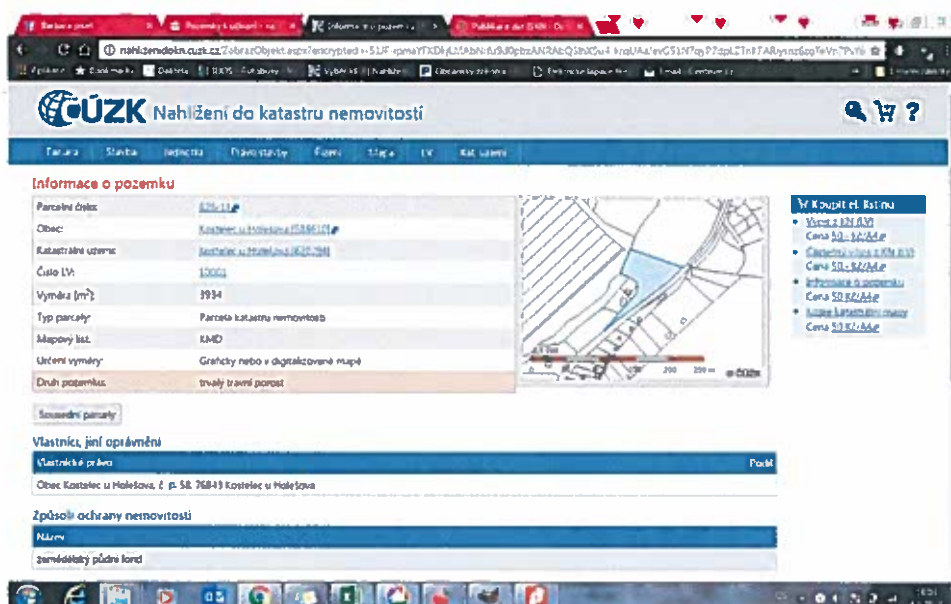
ČÚZK Nahlížení do katastru nemovitostí

Parcela | Stavba | Jednotka | Právo stavby | Řízení | Mapa | LV | Katastrální

Informace o pozemku

| | |
|---|---|
| Parcelní číslo: | 826/11 |
| Obec: | Kostelec u Holešova [588610] |
| Katastrální území: | Kostelec u Holešova [670 294] |
| Číslo LV: | 10001 |
| Výměra [m²]: | 3934 |
| Typ parcely: | Parcela katastru nemovitostí |
| Mapový list: | KMD |
| Určení výměry: | Graficky nebo v digitalizované mapě |
| Druh pozemku: | trvalý travní porost |

Sousední parcely

Koupit el. listinu
- Výpis z KN (LV) Cena 50 - Kč/A4
- Částečný výpis z KN (LV) Cena 50 - Kč/A4
- Informace o pozemku Cena 50 Kč/A4
- Kopie katastrální mapy Cena 50 Kč/A4

Vlastníci, jiní oprávnění

| Vlastnické právo | Podíl |
|---|---|
| Obec Kostelec u Holešova, č. p. 58, 76843 Kostelec u Holešova | |

Způsob ochrany nemovitosti

| Název |
|---|
| zemědělský půdní fond |